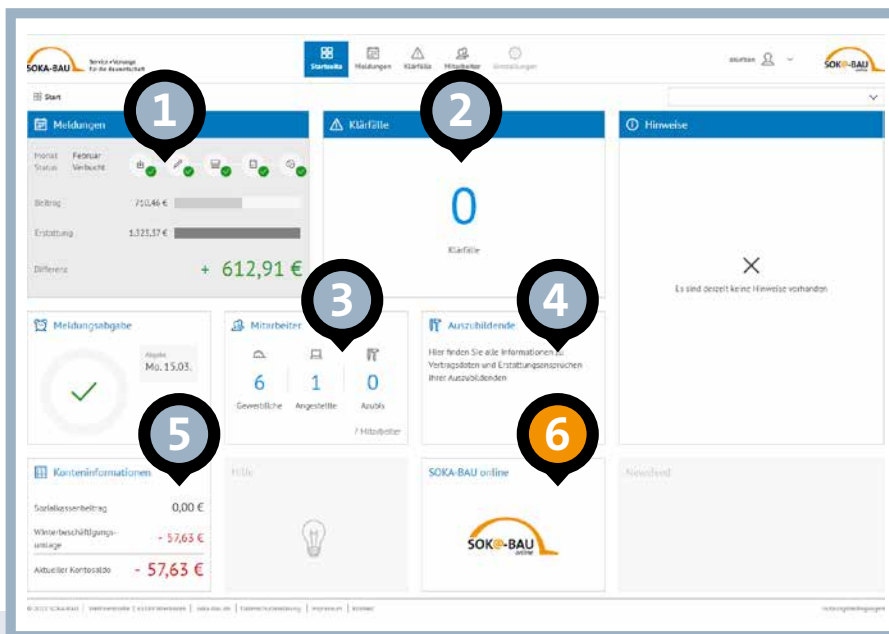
SOKA-BAU Service • Vorsorge für die Bauwirtschaft

Startseite Meldungen Klärfälle Mitarbeiter Einstellungen

SOKA-BAU

Start

1

Meldungen

Monat Februar
Status Verbucht

Beitrag 710,46 €

Erstattung 1.323,37 €

Differenz + 612,91 €

2

Klärfälle

0

Klärfälle

Hinweise

Es sind derzeit keine Hinweise vorhanden

Meldungsabgabe

Abgabe
Mo. 15.03.

3

Mitarbeiter

6 Gewerbliche
1 Angestellte
0 Azubis

7 Mitarbeiter

4

Auszubildende

Hier finden Sie alle Informationen zu Vertragsdaten und Erstattungsansprüchen Ihrer Auszubildenden

5

Kontoinformationen

Sozialkassenbeitrag 0,00 €

Winterbeschäftigungsumlage - 57,63 €

Aktueller Kontosaldo - 57,63 €

Hilfe

6

SOKA-BAU online

SOKA-BAU online

Newsfeed

© 2021 SOKA-BAU | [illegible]